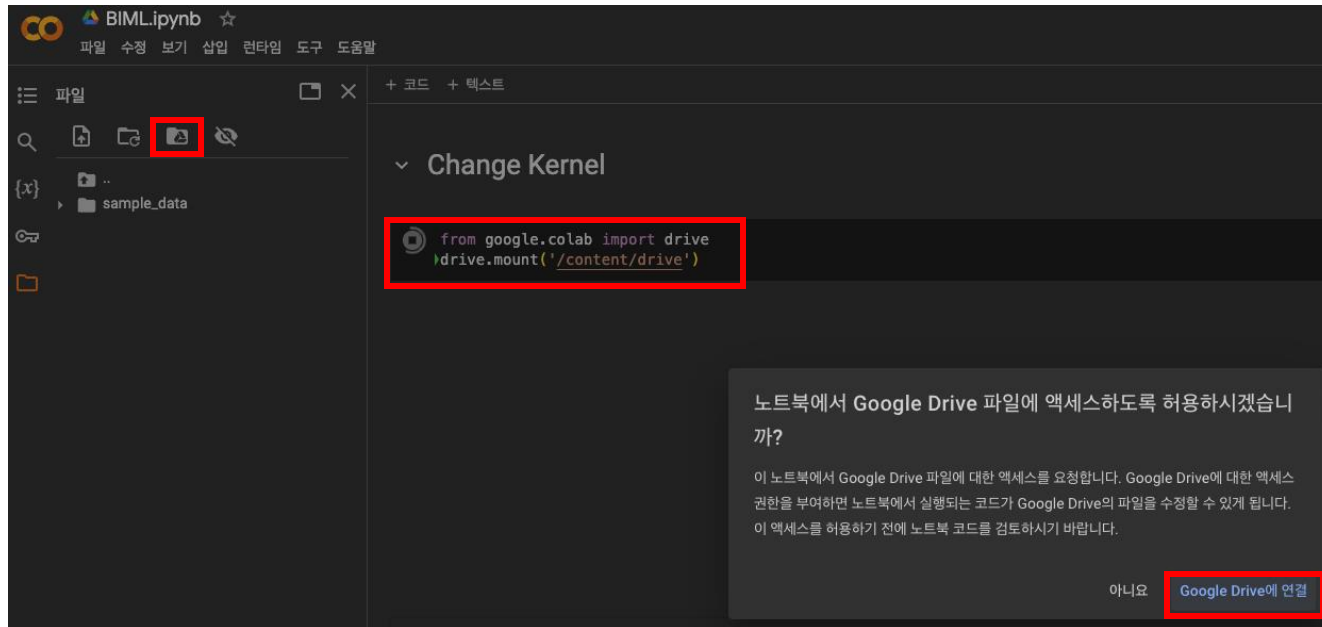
CO BIML.ipynb ☆
파일 수정 보기 삽입 런타임 도구 도움말

파일

..
sample_data

+ 코드 + 텍스트

Change Kernel

from google.colab import drive
drive.mount('/content/drive')

노트북에서 Google Drive 파일에 액세스하도록 허용하시겠습니까?

이 노트북에서 Google Drive 파일에 대한 액세스를 요청합니다. Google Drive에 대한 액세스 권한을 부여하면 노트북에서 실행되는 코드가 Google Drive의 파일을 수정할 수 있게 됩니다. 이 액세스를 허용하기 전에 노트북 코드를 검토하시기 바랍니다.

아니요 Google Drive에 연결